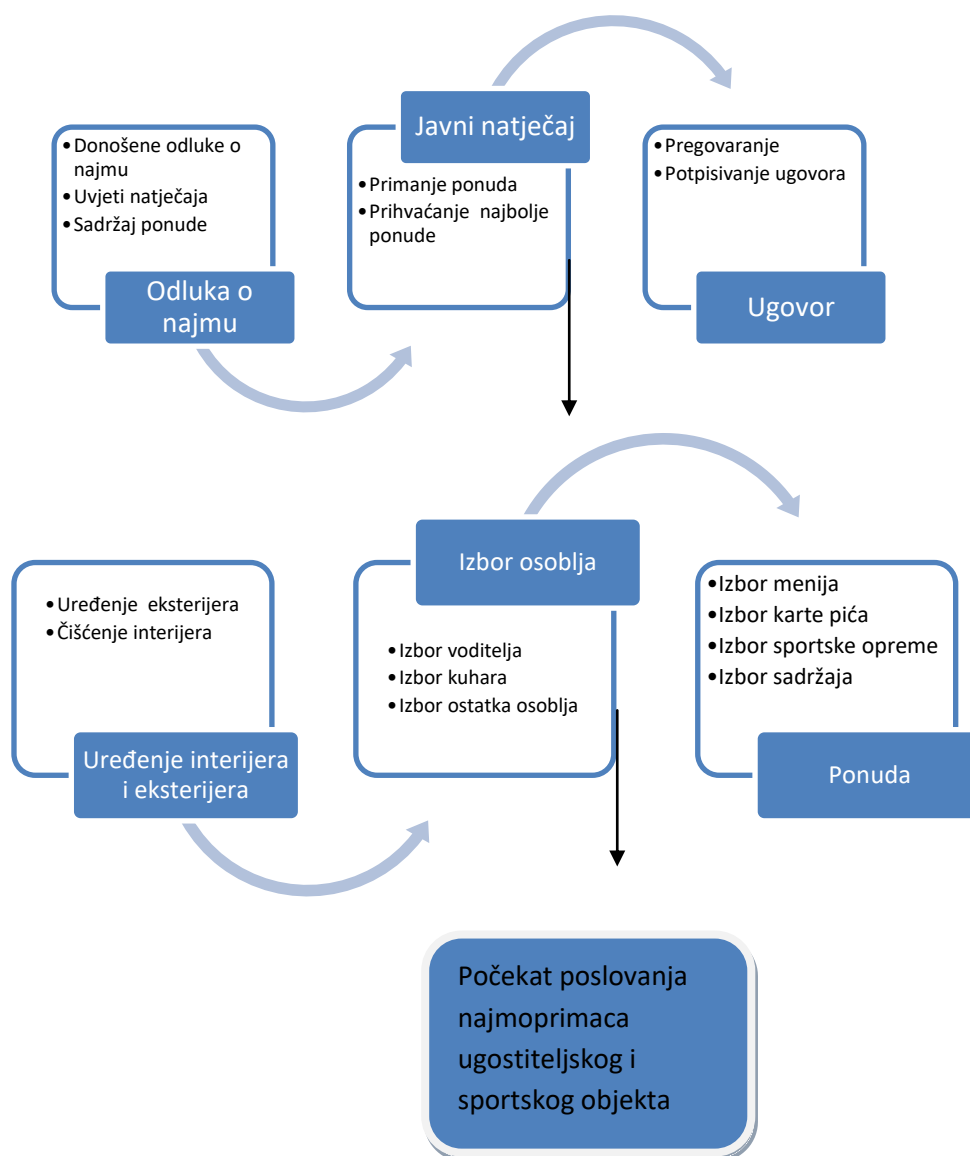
- Donošene odluke o najmu
- Uvjeti natječaja
- Sadržaj ponude

Odluka o najmu

Javni natječaj

- Primanje ponuda
- Prihvaćanje najbolje ponude

- Pregovaranje
- Potpisivanje ugovora

Ugovor

- Uređenje eksterijera
- Čišćenje interijera

Uređenje interijera i eksterijera

Izbor osoblja

- Izbor voditelja
- Izbor kuhara
- Izbor ostatka osoblja

- Izbor menija
- Izbor karte pića
- Izbor sportske opreme
- Izbor sadržaja

Ponuda

Počekat poslovanja najmoprimaca ugostiteljskog i sportskog objekta